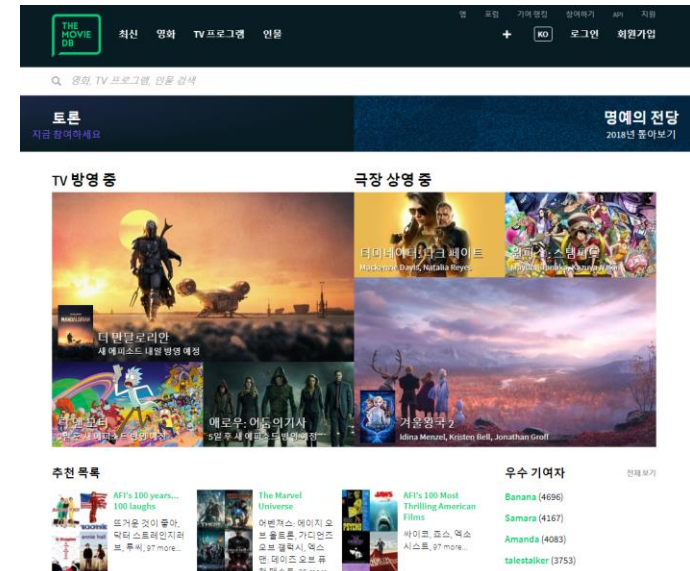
THE MOVIE DB

최신 영화 TV 프로그램 인물

앱 포럼 기여랭킹 참여하기 API 지원

+ KO 로그인 회원가입

영화, TV 프로그램, 인물 검색

토론
지금 참여하세요

명예의 전당
2018년 돌아보기

TV 방영 중

더 만달로리안
새 에피소드 내일 방영 예정

릭 앤 모티
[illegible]

애로우: 어둠의 기사
5일 후 새 에피소드 방영 예정

극장 상영 중

터미네이터: 다크 페이트
Mackenzie Davis, Natalia Reyes

원피스 스탬피드
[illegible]

겨울왕국 2
Idina Menzel, Kristen Bell, Jonathan Groff

추천 목록

AFI's 100 years... 100 laughs
뜨거운 것이 좋아, 닥터 스트레인지러브, 투씨, 97 more...

The Marvel Universe
어벤져스: 에이지 오브 울트론, 가디언즈 오브 갤럭시, 엑스맨: 데이즈 오브 퓨처 패스트, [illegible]

AFI's 100 Most Thrilling American Films
싸이코, 죠스, 엑소시스트, 97 more...

우수 기여자
전체 보기

Banana (4696)
Samara (4167)
Amanda (4083)
talestalker (3753)